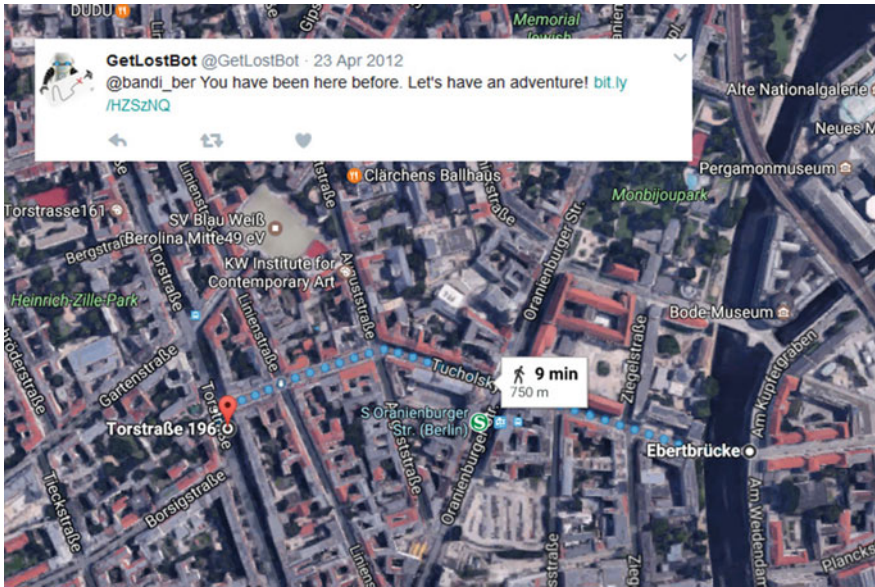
DUDU

Memorial

GetLostBot @GetLostBot · 23 Apr 2012
@bandi_ber You have been here before. Let's have an adventure! bit.ly/HZSzNQ

Alte Nationalgalerie

Neues M

Pergamonmuseum

Clärchens Ballhaus

Monbijoupark

Torstrasse161

SV Blau Weiß

Bergstra

Berolina Mitte49 eV

KW Institute for Contemporary Art

Heinrich-Zille-Park

Torstraße

Linienstraße

Auguststraße

Oranienburger Str.

Bode-Museum

Tucholsky

9 min
750 m

Am Kupfergraben

Gartenstraße

S Oranienburger Str. (Berlin)

Ziegelstraße

Torstraße 196

Ebertbrücke

Tieckstraße

Borsigstraße

Oranienburger Str.

Am Weidendamm

Plancks

Gipsstraße

Linienstraße

Auguststraße

Tucholskystraße

Ziegelstraße

Schröderstraße